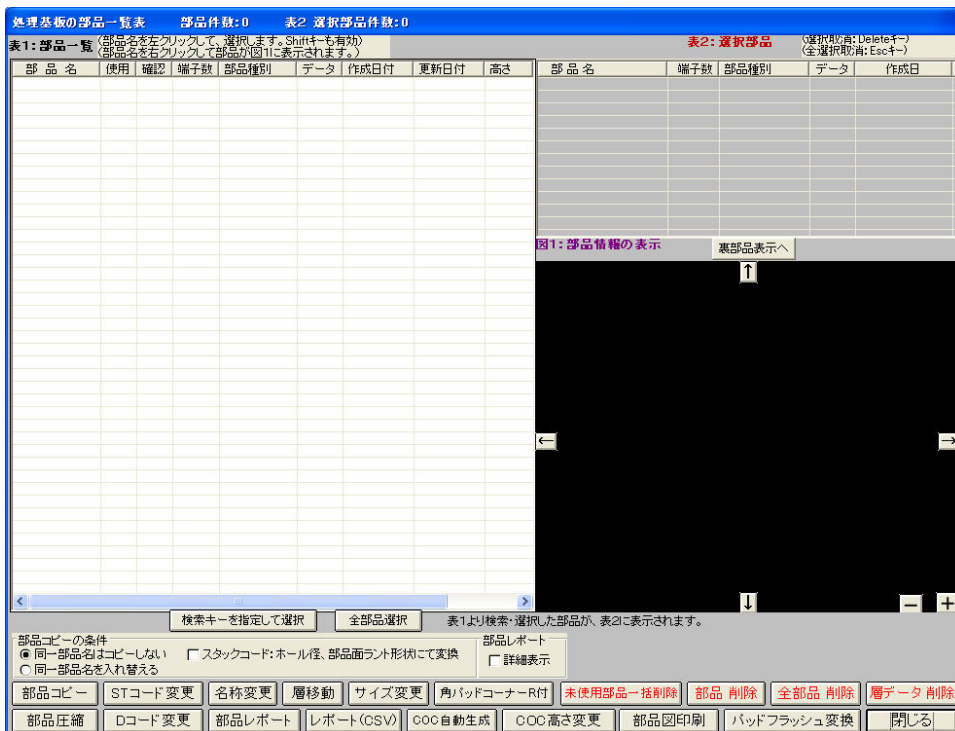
処理基板の部品一覧表　部品件数:0　表2 選択部品件数:0

表1: 部品一覧 (部品名を左クリックして、選択します。Shiftキーも有効)
(部品名を右クリックして部品が図1に表示されます。)

表2: 選択部品　(選択取消: Deleteキー)
(全選択取消: Escキー)

| 部品名 | 使用 | 確認 | 端子数 | 部品種別 | データ | 作成日付 | 更新日付 | 高さ |
|---|---|---|---|---|---|---|---|---|

| 部品名 | 端子数 | 部品種別 | データ | 作成日 |
|---|---|---|---|---|

図1: 部品情報の表示

裏部品表示へ

↑

←

→

↓

−

+

検索キーを指定して選択

全部品選択

表1より検索・選択した部品が、表2に表示されます。

部品コピーの条件
◉ 同一部品名はコピーしない
○ 同一部品名を入れ替える

□ スタックコード: ホール径、部品面ランド形状にて変換

部品レポート
□ 詳細表示

部品コピー　STコード変更　名称変更　層移動　サイズ変更　角パッドコーナーR付　未使用部品一括削除　部品 削除　全部品 削除　層データ 削除

部品圧縮　Dコード変更　部品レポート　レポート(CSV)　COC自動生成　COC高さ変更　部品図印刷　パッドフラッシュ変換　閉じる